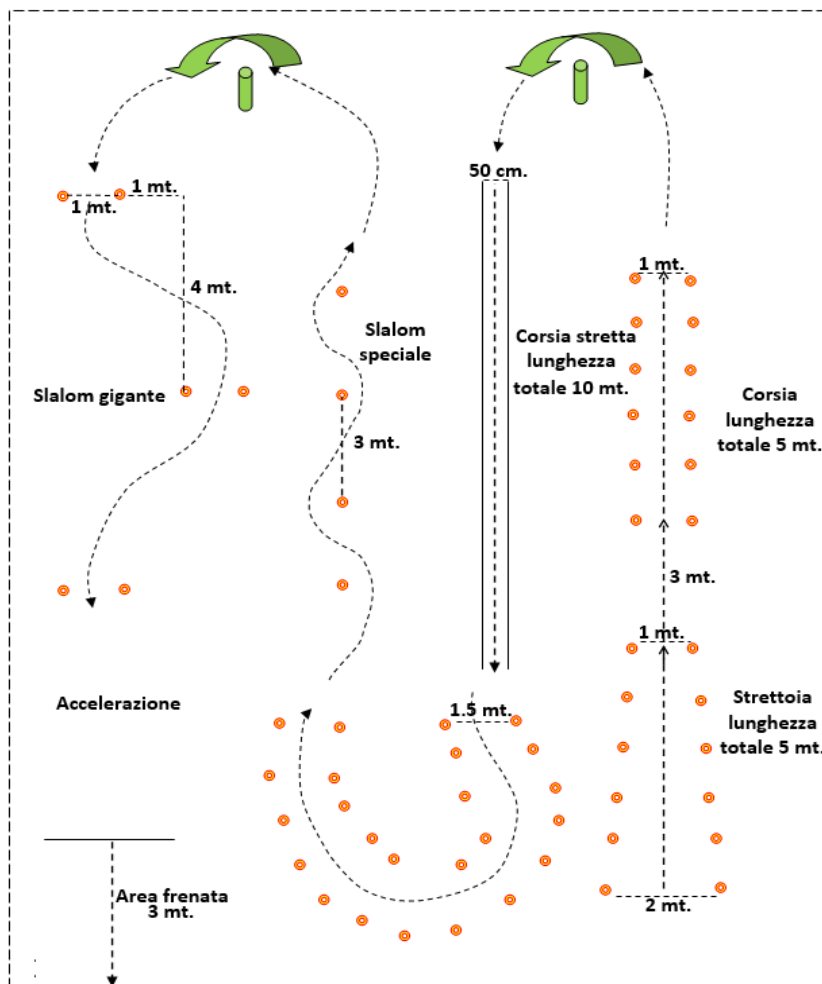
50 cm.

1 mt.

1 mt.

4 mt.

Slalom gigante

Slalom speciale

3 mt.

Corsia stretta lunghezza totale 10 mt.

1 mt.

Corsia lunghezza totale 5 mt.

3 mt.

1 mt.

Accelerazione

1.5 mt.

Strettoia lunghezza totale 5 mt.

2 mt.

Area frenata 3 mt.